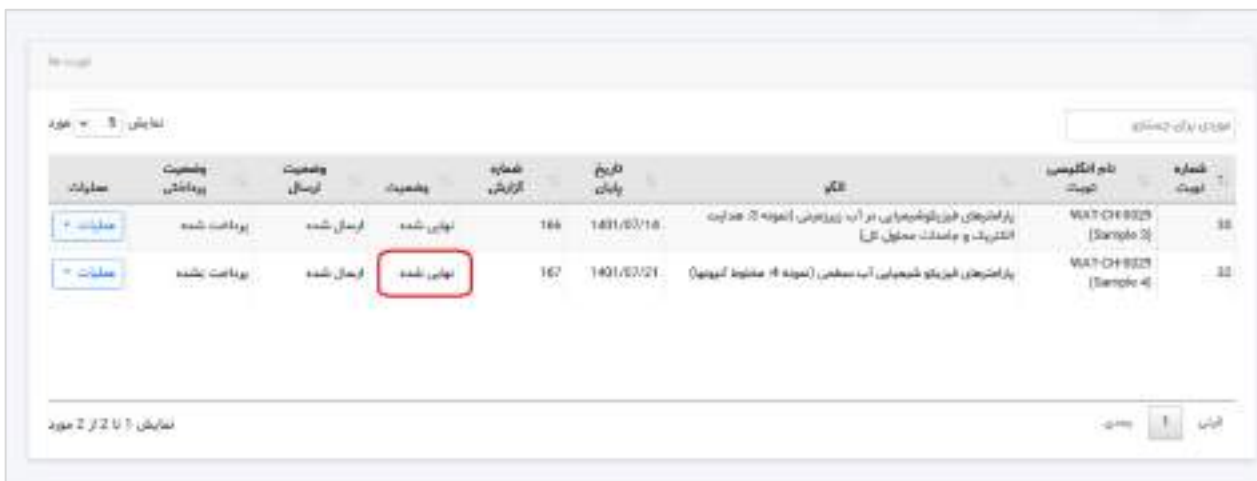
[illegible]

نمایش 5 مورد

موردی برای جستجو

| شماره نوبت | نام انگلیسی نوبت | الگو | تاریخ پایان | شماره گزارش | وضعیت | وضعیت ارسال | وضعیت پرداختی | عملیات |
|---|---|---|---|---|---|---|---|---|
| 33 | WAT-CH-9325 (Sample 3) | پارامترهای فیزیکوشیمیایی در آب زیرزمینی (نمونه 3: هدایت الکتریکی و جامدات محلول کل) | 1401/07/16 | 166 | نهایی شده | ارسال شده | پرداخت شده | عملیات |
| 32 | WAT-CH-9325 (Sample 4) | پارامترهای فیزیکو شیمیایی آب سطحی (نمونه 4: مخلوط آنیونها) | 1401/07/21 | 167 | نهایی شده | ارسال شده | پرداخت نشده | عملیات |

نمایش 1 تا 2 از 2 مورد

قبلی 1 بعدی